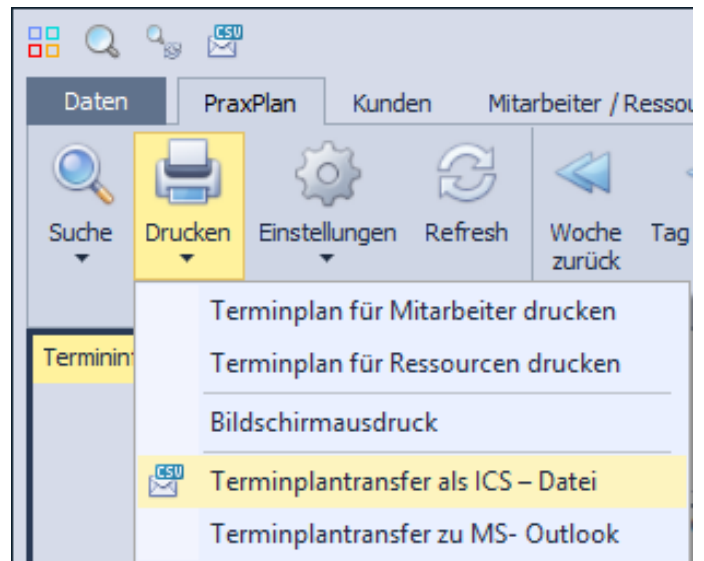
CSV

Daten
PraxPlan
Kunden
Mitarbeiter / Ressou

Suche
Drucken
Einstellungen
Refresh
Woche zurück
Tag

Termininf

Terminplan für Mitarbeiter drucken
Terminplan für Ressourcen drucken
Bildschirmausdruck
CSV Terminplantransfer als ICS – Datei
Terminplantransfer zu MS- Outlook